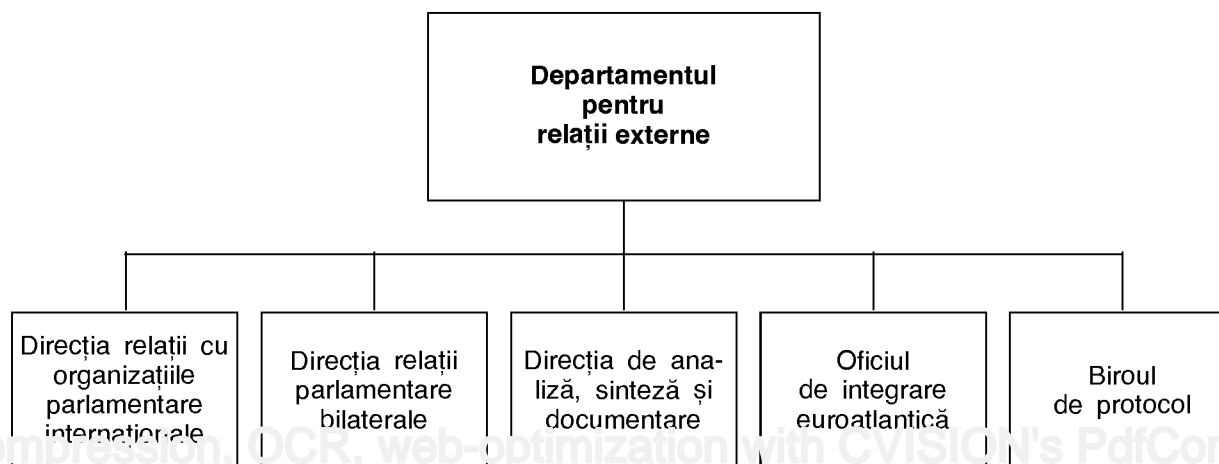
Departamentul pentru relații externe

Direcția relații cu organizațiile parlamentare internaționale

Direcția relații parlamentare bilaterale

Direcția de analiză, sinteză și documentare

Oficiul de integrare euroatlantică

Biroul de protocol

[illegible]mpression, OCR, web-optimization with CVISION's PdfCo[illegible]